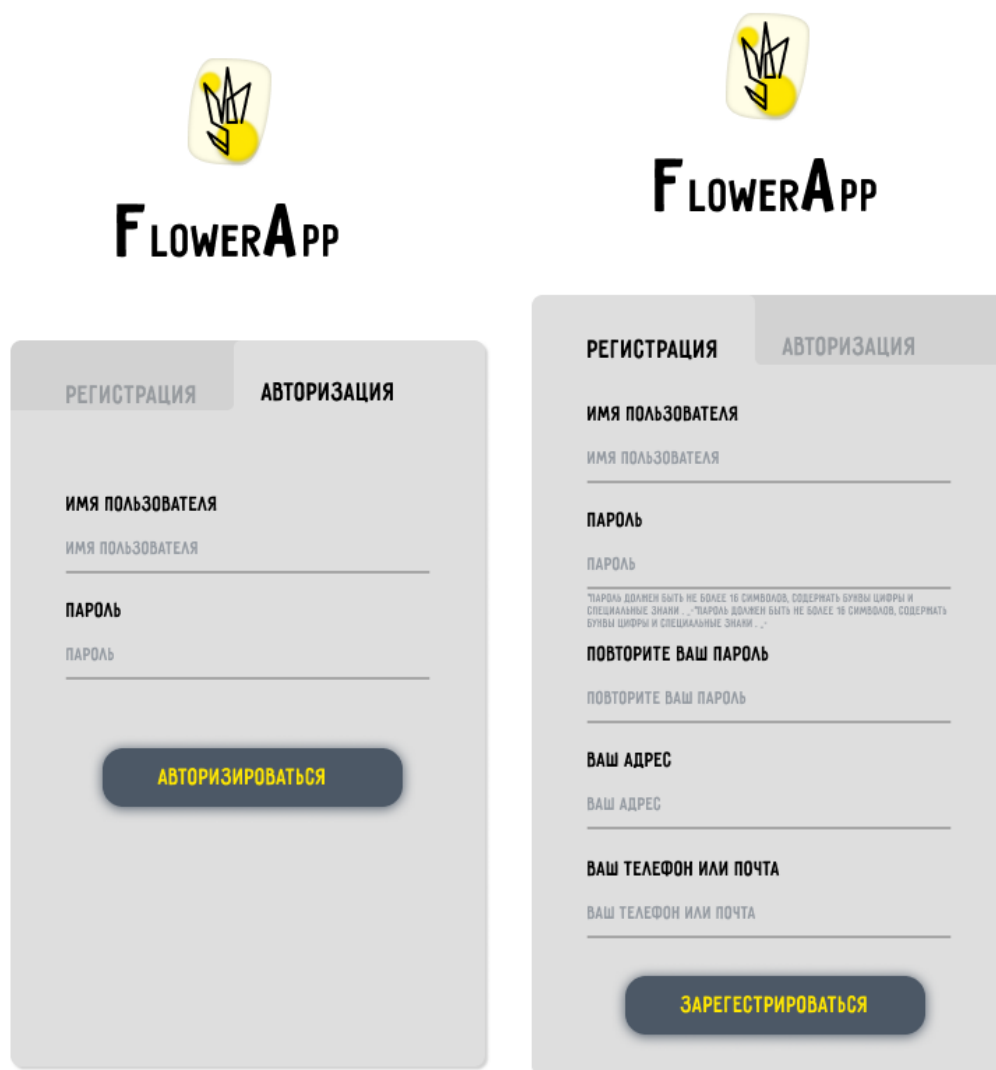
FlowerApp

РЕГИСТРАЦИЯ АВТОРИЗАЦИЯ

ИМЯ ПОЛЬЗОВАТЕЛЯ
ИМЯ ПОЛЬЗОВАТЕЛЯ

ПАРОЛЬ
ПАРОЛЬ

АВТОРИЗИРОВАТЬСЯ

FlowerApp

РЕГИСТРАЦИЯ АВТОРИЗАЦИЯ

ИМЯ ПОЛЬЗОВАТЕЛЯ
ИМЯ ПОЛЬЗОВАТЕЛЯ

ПАРОЛЬ
ПАРОЛЬ

*ПАРОЛЬ ДОЛЖЕН БЫТЬ НЕ БОЛЕЕ 16 СИМВОЛОВ, СОДЕРЖАТЬ БУКВЫ ЦИФРЫ И СПЕЦИАЛЬНЫЕ ЗНАКИ . ,-*ПАРОЛЬ ДОЛЖЕН БЫТЬ НЕ БОЛЕЕ 16 СИМВОЛОВ, СОДЕРЖАТЬ БУКВЫ ЦИФРЫ И СПЕЦИАЛЬНЫЕ ЗНАКИ . ,-

ПОВТОРИТЕ ВАШ ПАРОЛЬ
ПОВТОРИТЕ ВАШ ПАРОЛЬ

ВАШ АДРЕС
ВАШ АДРЕС

ВАШ ТЕЛЕФОН ИЛИ ПОЧТА
ВАШ ТЕЛЕФОН ИЛИ ПОЧТА

ЗАРЕГЕСТРИРОВАТЬСЯ